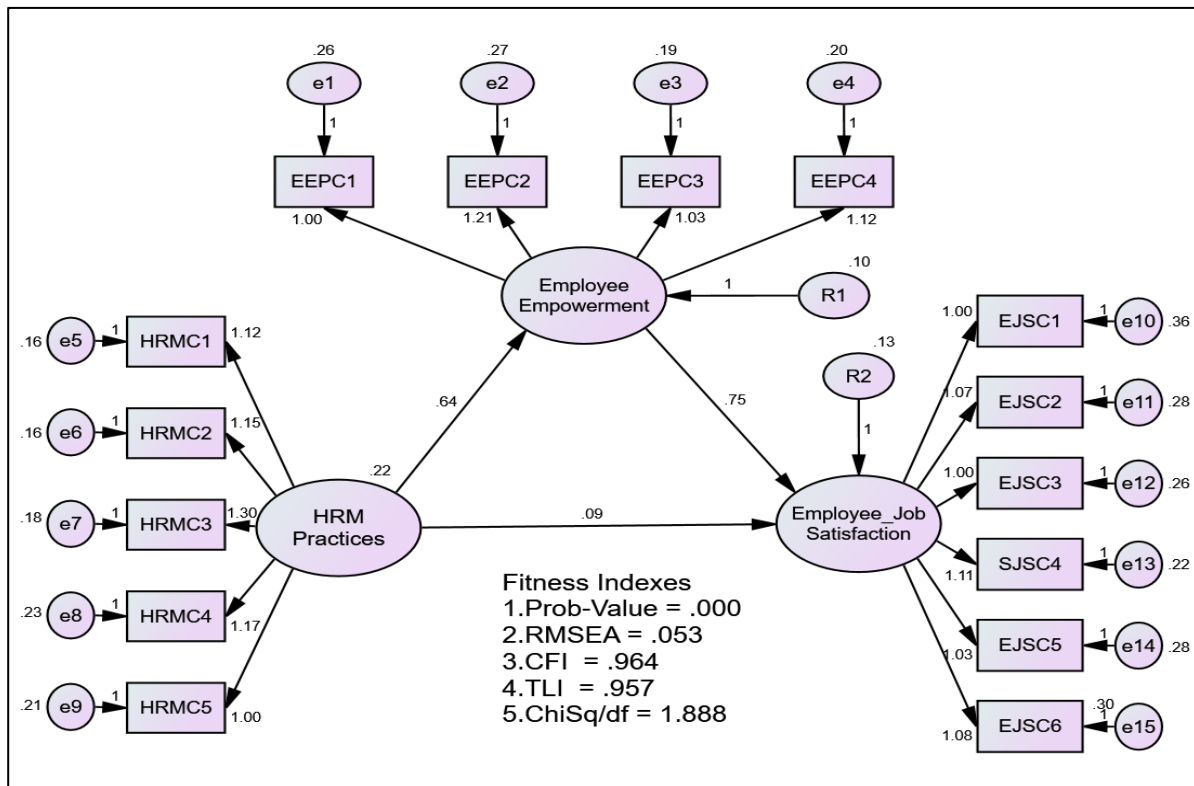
.26
e1
1
EEPC1
1.00

.27
e2
1
EEPC2
1.21

.19
e3
1
EEPC3
1.03

.20
e4
1
EEPC4
1.12

.10
Employee Empowerment
1
R1

.16 e5 1 HRMC1 1.12
.16 e6 1 HRMC2 1.15
.18 e7 1 HRMC3 1.30
.23 e8 1 HRMC4 1.17
.21 e9 1 HRMC5 1.00

.22
HRM Practices
.64
.75
.09

.13
R2
1
Employee_Job Satisfaction

1.00 EJSC1 1 e10 .36
1.07 EJSC2 1 e11 .28
1.00 EJSC3 1 e12 .26
1.11 SJSC4 1 e13 .22
1.03 EJSC5 1 e14 .28
1.08 EJSC6 .30 1 e15

Fitness Indexes
1.Prob-Value = .000
2.RMSEA = .053
3.CFI = .964
4.TLI = .957
5.ChiSq/df = 1.888